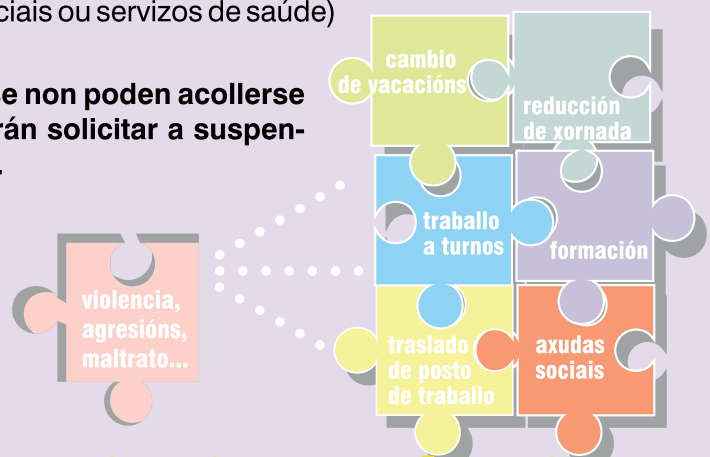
ciais ou servizos de saúde)

e non poden acollerse rán solicitar a suspen-

cambio de vacacións

redución de xornada

traballo a turnos

formación

violencia, agresións, maltrato...

traslado de posto de traballo

axudas sociais